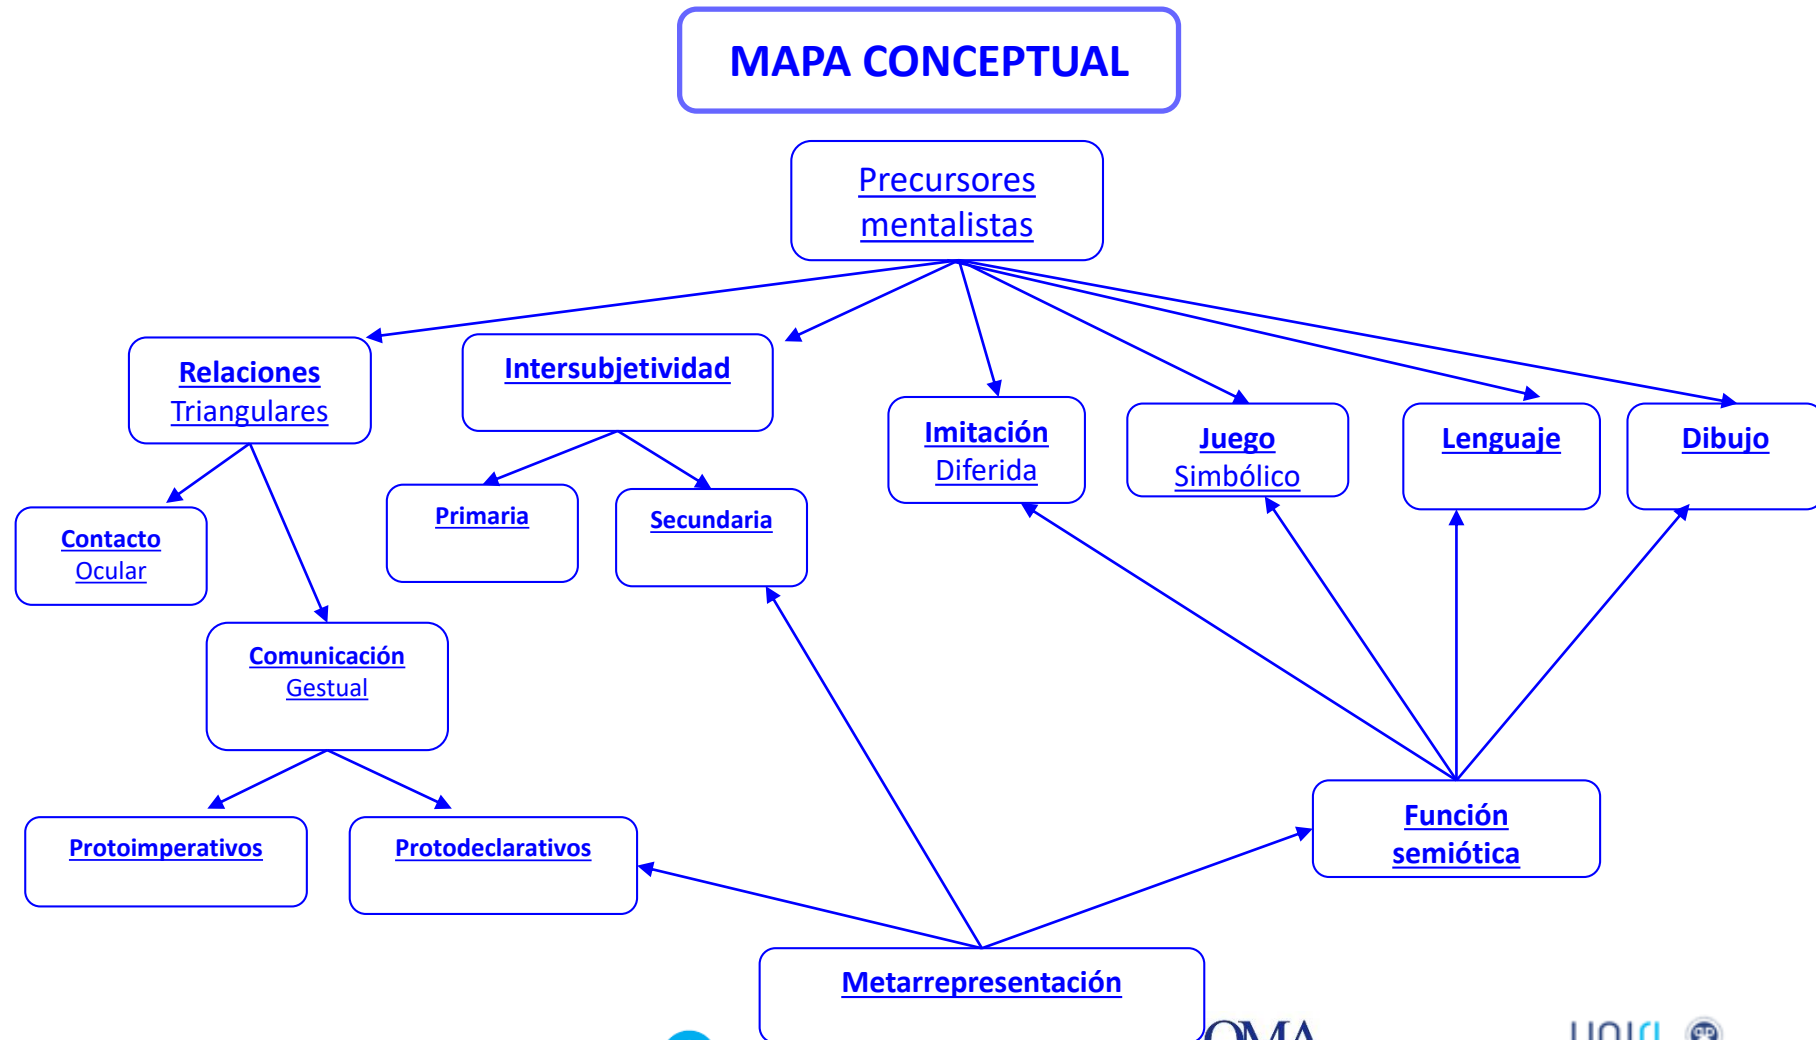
MAPA CONCEPTUAL

Precursores mentalistas

Relaciones Triangulares

Intersubjetividad

Imitación Diferida

Juego Simbólico

Lenguaje

Dibujo

Contacto Ocular

Primaria

Secundaria

Comunicación Gestual

Protoimperativos

Protodeclarativos

Función semiótica

Metarrepresentación

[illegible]